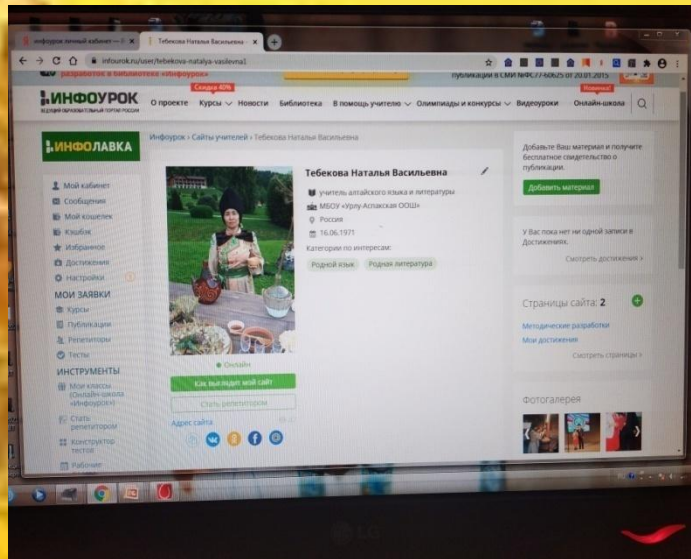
Инфоурок личный кабинет — Е × | Тебекова Наталья Васильевна ×

infourok.ru/user/tebekova-natalya-vasilevna1

разработок в библиотеке «Инфоурок»

Скидка 40%

публикация в СМИ №ФС77-60625 от 20.01.2015

Новинка!

ИНФОУРОК
ВЕДУЩИЙ ОБРАЗОВАТЕЛЬНЫЙ ПОРТАЛ РОССИИ

О проекте | Курсы | Новости | Библиотека | В помощь учителю | Олимпиады и конкурсы | Видеоуроки | Онлайн-школа

ИНФОЛАВКА

Инфоурок › Сайты учителей › Тебекова Наталья Васильевна

Мой кабинет
Сообщения
Мой кошелек
Кэшбэк
Избранное
Достижения
Настройки

МОИ ЗАЯВКИ
Курсы
Публикации
Репетиторы
Тесты

ИНСТРУМЕНТЫ
Мои классы (Онлайн-школа «Инфоурок»)
Стать репетитором
Конструктор тестов
Рабочие

Тебекова Наталья Васильевна

учитель алтайского языка и литературы
МБОУ «Улу-Аспакская ООШ»
Россия
16.06.1971

Категории по интересам:
Родной язык | Родная литература

Онлайн

Как выглядит мой сайт

Стать репетитором

Адрес сайта

Добавьте Ваш материал и получите бесплатное свидетельство о публикации.

Добавить материал

У Вас пока нет ни одной записи в Достижениях.

Смотреть достижения ›

Страницы сайта: 2

Методические разработки
Мои достижения

Смотреть страницы ›

Фотогалерея